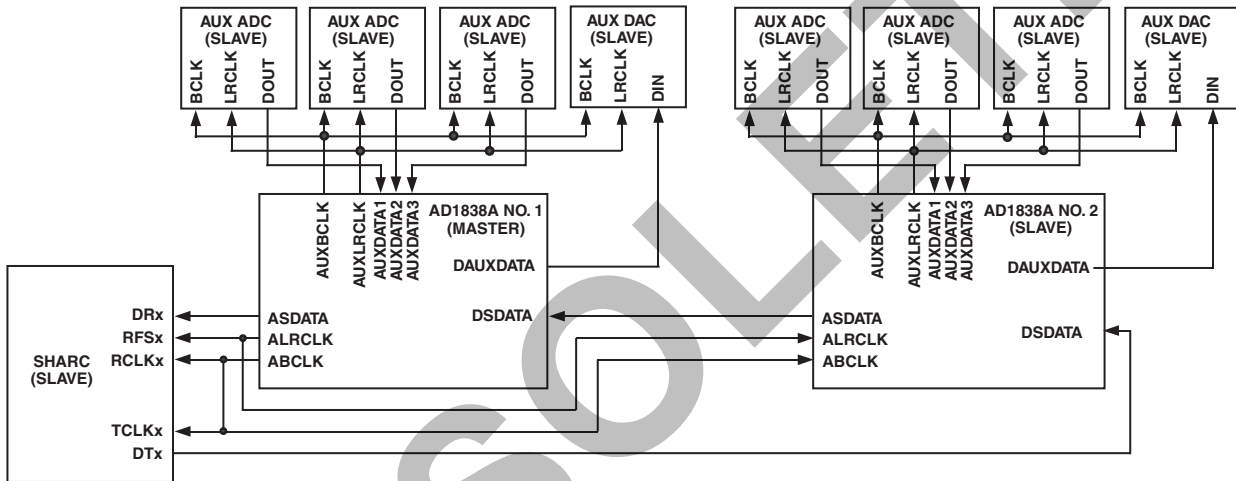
AUX ADC (SLAVE)
BCLK LRCLK DOUT

AUX ADC (SLAVE)
BCLK LRCLK DOUT

AUX ADC (SLAVE)
BCLK LRCLK DOUT

AUX DAC (SLAVE)
BCLK LRCLK DIN

AUX ADC (SLAVE)
BCLK LRCLK DOUT

AUX ADC (SLAVE)
BCLK LRCLK DOUT

AUX ADC (SLAVE)
BCLK LRCLK DOUT

AUX DAC (SLAVE)
BCLK LRCLK DIN

AUXBCLK AUXLRCLK AUXDATA1 AUXDATA2 AUXDATA3
AD1838A NO. 1 (MASTER)
DAUXDATA
ASDATA
ALRCLK
ABCLK
DSDATA

AUXBCLK AUXLRCLK AUXDATA1 AUXDATA2 AUXDATA3
AD1838A NO. 2 (SLAVE)
DAUXDATA
ASDATA
ALRCLK
ABCLK
DSDATA

SHARC (SLAVE)
DRx
RFSx
RCLKx
TCLKx
DTx

OBSOLETE